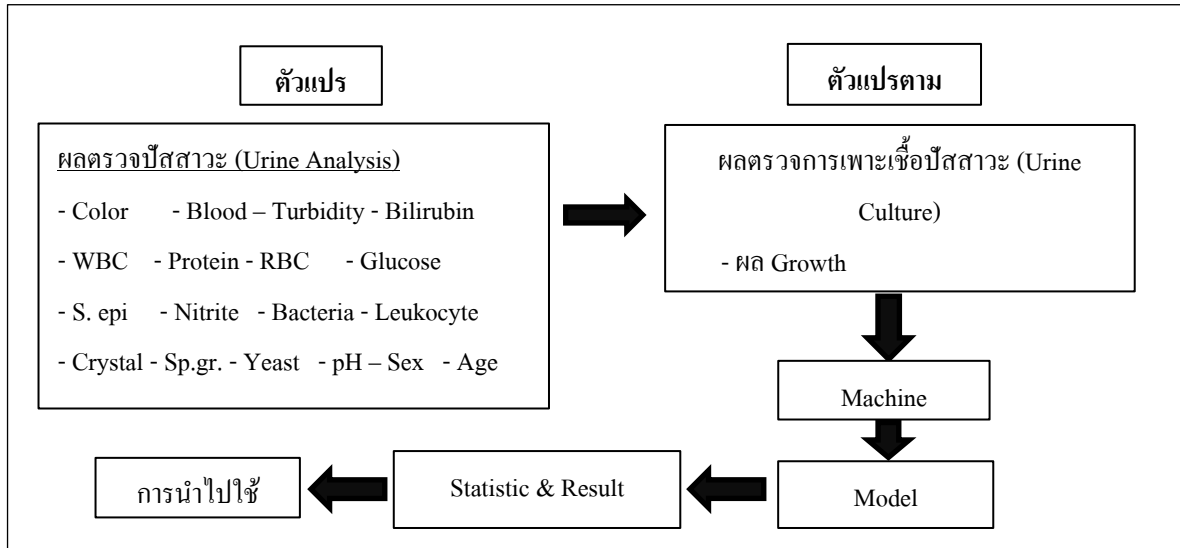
ตัวแปร

ตัวแปรตาม

ผลตรวจปัสสาวะ (Urine Analysis)

- Color - Blood – Turbidity - Bilirubin

- WBC - Protein - RBC - Glucose

- S. epi - Nitrite - Bacteria - Leukocyte

- Crystal - Sp.gr. - Yeast - pH – Sex - Age

ผลตรวจการเพาะเชื้อปัสสาวะ (Urine Culture)

- ผล Growth

Machine

Model

Statistic & Result

การนำไปใช้